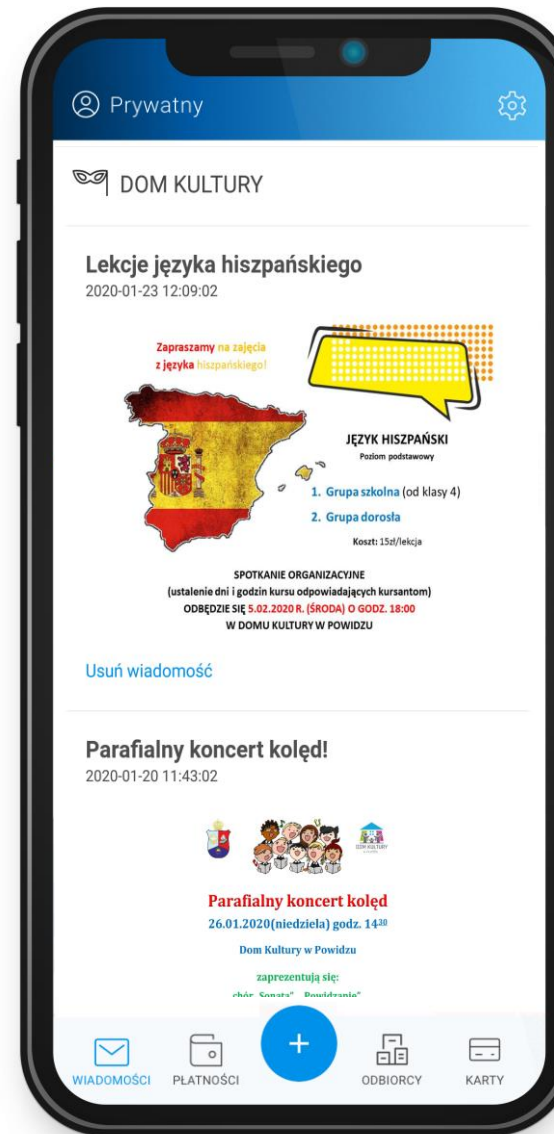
Prywatny

DOM KULTURY

Lekcje języka hiszpańskiego
2020-01-23 12:09:02

Zapraszamy na zajęcia z języka hiszpańskiego!

JĘZYK HISZPAŃSKI
Poziom podstawowy

1. Grupa szkolna (od klasy 4)
2. Grupa dorosła

Koszt: 15zł/lekcja

SPOTKANIE ORGANIZACYJNE
(ustalenie dni i godzin kursu odpowiadających kursantom)
ODBĘDZIE SIĘ 5.02.2020 R. (ŚRODA) O GODZ. 18:00
W DOMU KULTURY W POWIDZU

Usuń wiadomość

Parafialny koncert kolęd!
2020-01-20 11:43:02

DOM KULTURY

Parafialny koncert kolęd
26.01.2020(niedziela) godz. $14^{30}$
Dom Kultury w Powidzu
zaprezentują się:
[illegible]

WIADOMOŚCI PŁATNOŚCI + ODBIORCY KARTY